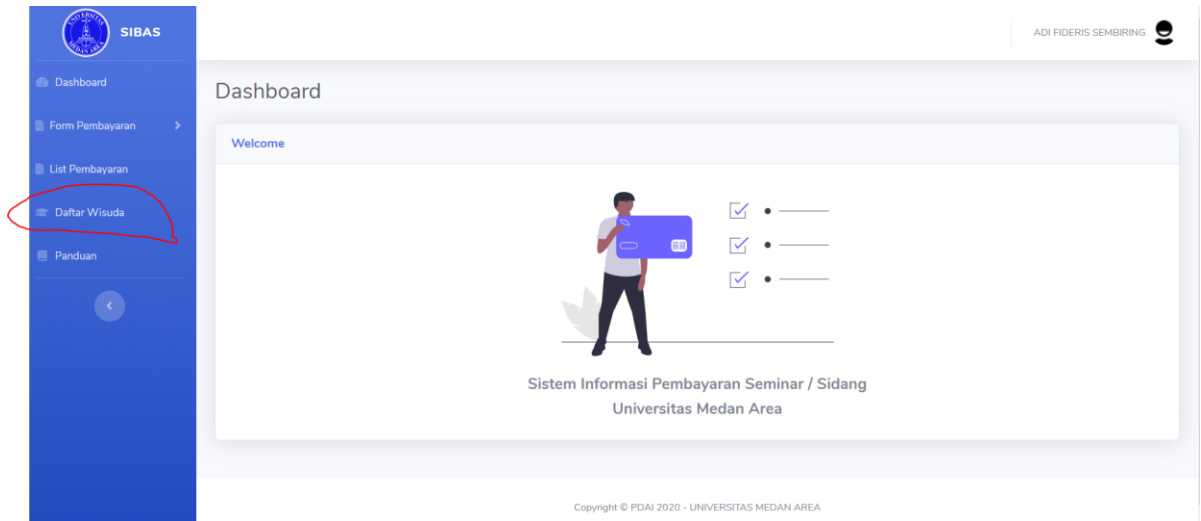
SIBAS

Dashboard

Form Pembayaran

List Pembayaran

Daftar Wisuda

Panduan

ADI FIDERIS SEMBIRING

Dashboard

Welcome

Sistem Informasi Pembayaran Seminar / Sidang
Universitas Medan Area

Copyright © PDAI 2020 - UNIVERSITAS MEDAN AREA